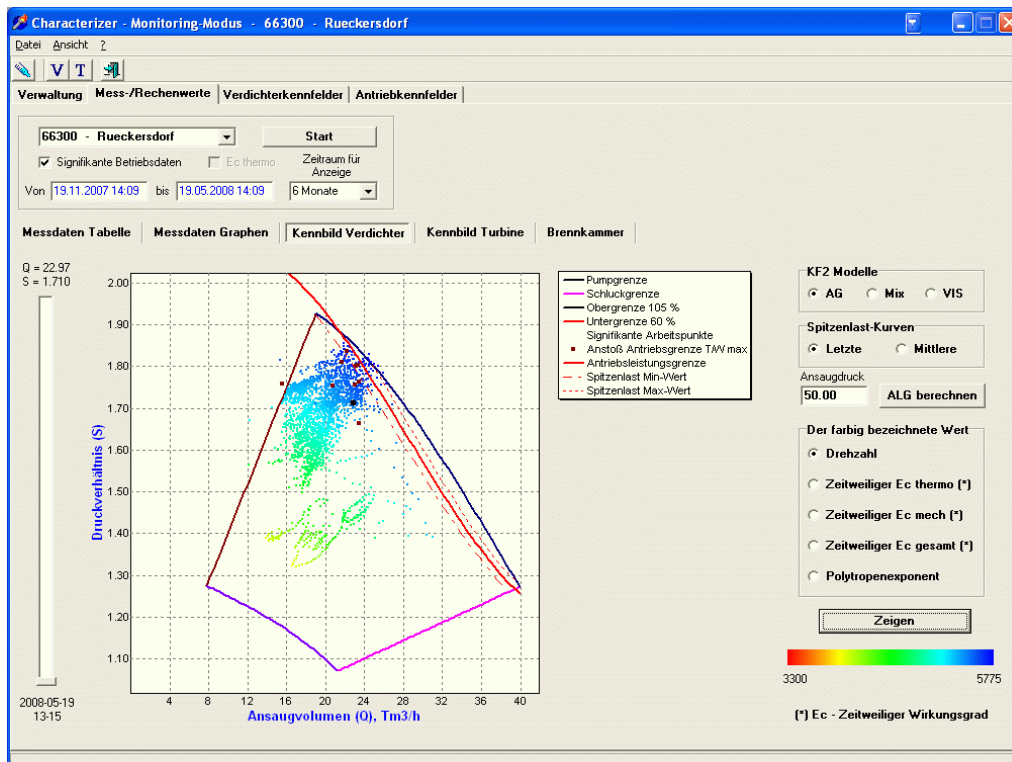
Characterizer - Monitoring-Modus - 66300 - Rueckersdorf

Datei Ansicht ?

V T

Verwaltung | Mess-/Rechenwerte | Verdichterkennfelder | Antriebkennfelder

66300 - Rueckersdorf
Start
Signifikante Betriebsdaten
Ec thermo
Zeitraum für Anzeige
Von 19.11.2007 14:09 bis 19.05.2008 14:09
6 Monate

Messdaten Tabelle | Messdaten Graphen | Kennbild Verdichter | Kennbild Turbine | Brennkammer

Q = 22.97
S = 1.710

2.00
1.90
1.80
1.70
1.60
1.50
1.40
1.30
1.20
1.10

Druckverhältnis (S)

4 8 12 16 20 24 28 32 36 40
Ansaugvolumen (Q), Tm3/h

2008-05-19
13-15

Pumpgrenze
Schluckgrenze
Obergrenze 105 %
Untergrenze 60 %
Signifikante Arbeitspunkte
Anstoß Antriebsgrenze TAV max
Antriebsleistungsgrenze
Spitzenlast Min-Wert
Spitzenlast Max-Wert

KF2 Modelle
AG
Mix
VIS

Spitzenlast-Kurven
Letzte
Mittlere

Ansaugdruck
50.00
ALG berechnen

Der farbig bezeichnete Wert
Drehzahl
Zeitweiliger Ec thermo (*)
Zeitweiliger Ec mech (*)
Zeitweiliger Ec gesamt (*)
Polytropenexponent

Zeigen

3300
5775

(*) Ec - Zeitweiliger Wirkungsgrad